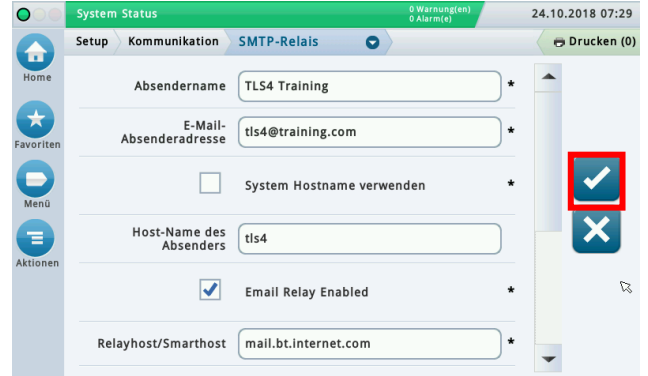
System Status
0 Warnung(en)
0 Alarm(e)
24.10.2018 07:29

Setup
Kommunikation
SMTP-Relais
Drucken (0)

Home
Favoriten
Menü
Aktionen

| | | |
|---|---|---|
| Absendername | TLS4 Training | * |
| E-Mail-Absenderadresse | tls4@training.com | * |
| ☐ | System Hostname verwenden | * |
| Host-Name des Absenders | tls4 | |
| ☑ | Email Relay Enabled | * |
| Relayhost/Smarthost | mail.bt.internet.com | * |